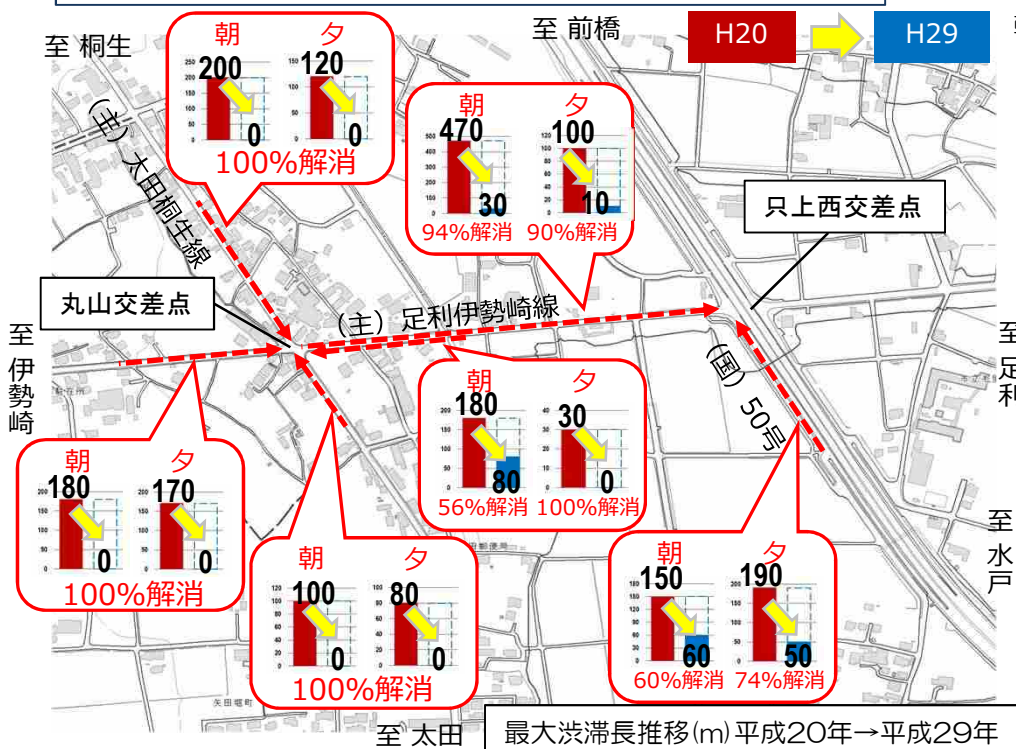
至 桐生

至 前橋

H20

H29

朝

夕

200

120

0

0

100%解消

(主) 太田桐生線

朝

夕

470

100

30

10

94%解消

90%解消

只上西交差点

丸山交差点

(主) 足利伊勢崎線

至 伊勢崎

至 足利

(国) 50号

朝

夕

180

30

80

0

56%解消

100%解消

朝

夕

180

170

0

0

100%解消

朝

夕

100

80

0

0

100%解消

至 水戸

朝

夕

150

190

60

50

60%解消

74%解消

至 太田

最大渋滞長推移(m)平成20年→平成29年